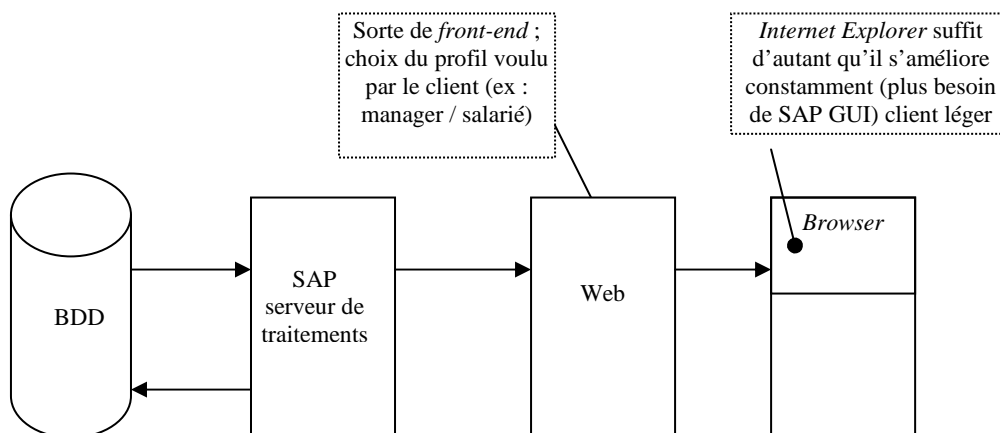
Sorte de *front-end* ; choix du profil voulu par le client (ex : manager / salarié)

*Internet Explorer* suffit d'autant qu'il s'améliore constamment (plus besoin de SAP GUI) client léger

BDD

SAP serveur de traitements

Web

*Browser*